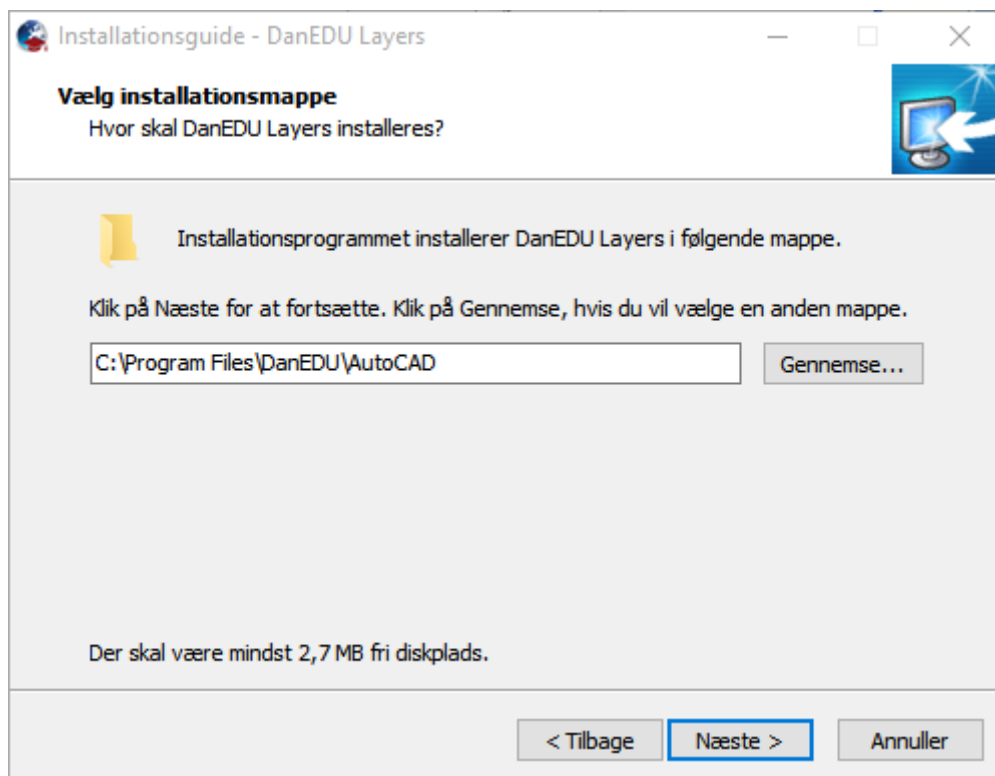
Installationsguide - DanEDU Layers

Vælg installationsmappe
Hvor skal DanEDU Layers installeres?

Installationsprogrammet installerer DanEDU Layers i følgende mappe.

Klik på Næste for at fortsætte. Klik på Gennemse, hvis du vil vælge en anden mappe.

C:\Program Files\DanEDU\AutoCAD

Gennemse...

Der skal være mindst 2,7 MB fri diskplads.

< Tilbage

Næste >

Annuller